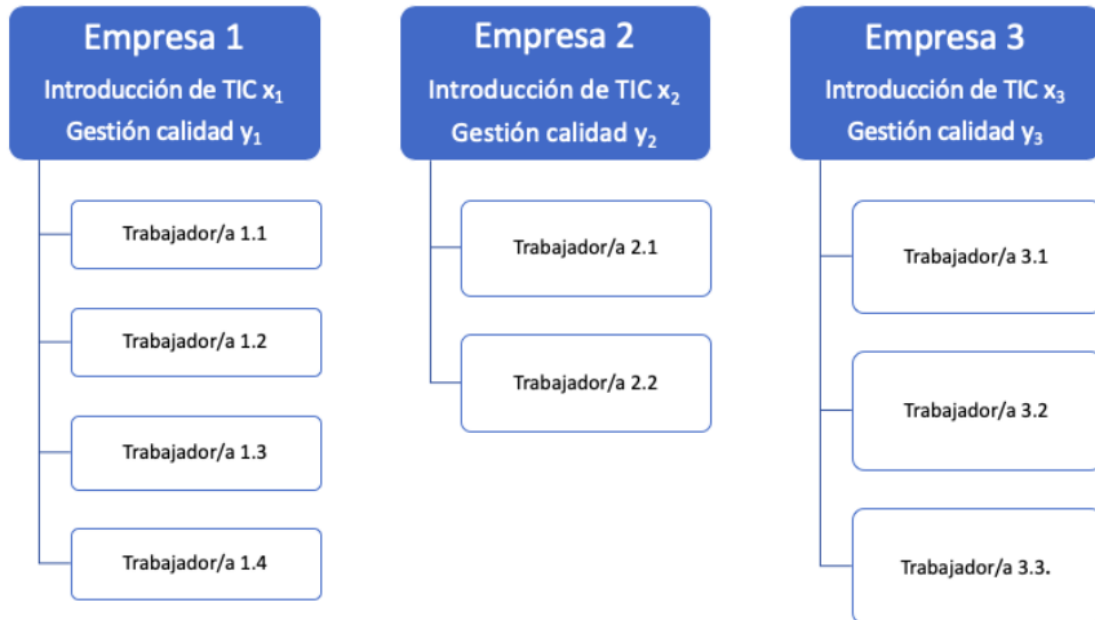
Empresa 1
Introducción de TIC $x_1$
Gestión calidad $y_1$

Trabajador/a 1.1

Trabajador/a 1.2

Trabajador/a 1.3

Trabajador/a 1.4

Empresa 2
Introducción de TIC $x_2$
Gestión calidad $y_2$

Trabajador/a 2.1

Trabajador/a 2.2

Empresa 3
Introducción de TIC $x_3$
Gestión calidad $y_3$

Trabajador/a 3.1

Trabajador/a 3.2

Trabajador/a 3.3.